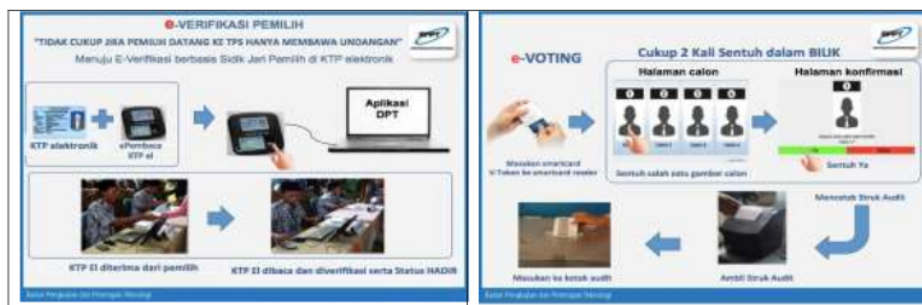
e-VERIFIKASI PEMILIH

"TIDAK CUKUP JIKA PEMILIH DATANG KE TPS HANYA MEMBAWA UNDANGAN"

Menuju E-Verifikasi berbasis Sidik Jari Pemilih di KTP elektronik

KTP elektronik

ePembaca KTP el

Aplikasi DPT

KTP El diterima dari pemilih

KTP El dibaca dan diverifikasi serta Status HADIR

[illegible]

e-VOTING

Cukup 2 Kali Sentuh dalam BILIK

Halaman calon

Halaman konfirmasi

Masukan smartcard V-Token ke smartcard reader

Sentuh salah satu gambar calon

Sentuh Ya

Mencetak Struk Audit

Masukan ke kotak audit

Ambil Struk Audit

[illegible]